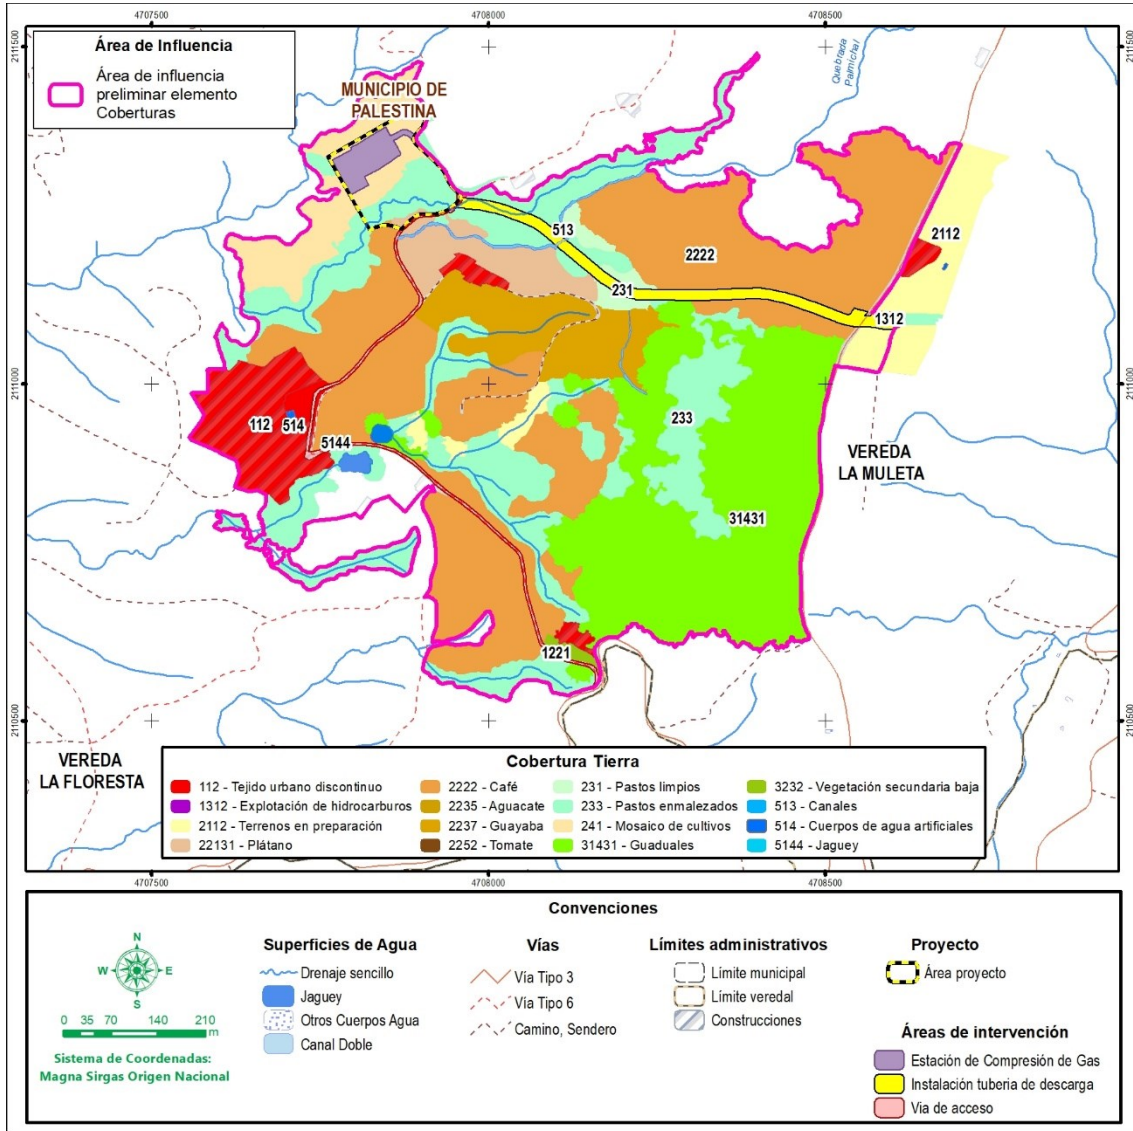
4707500 4708000 4708500

2111500 2111000 2110500

Área de Influencia

Área de influencia preliminar elemento Coberturas

MUNICIPIO DE PALESTINA

Quebrada Palmichal

513

2222

2112

231

1312

233

31431

112

514

5144

1221

VEREDA LA MULETA

VEREDA LA FLORESTA

Cobertura Tierra

| | | | |
|---|---|---|---|
| 112 - Tejido urbano discontinuo | 2222 - Café | 231 - Pastos limpios | 3232 - Vegetación secundaria baja |
| 1312 - Explotación de hidrocarburos | 2235 - Aguacate | 233 - Pastos enmalezados | 513 - Canales |
| 2112 - Terrenos en preparación | 2237 - Guayaba | 241 - Mosaico de cultivos | 514 - Cuerpos de agua artificiales |
| 22131 - Plátano | 2252 - Tomate | 31431 - Guaduales | 5144 - Jaguey |

4707500 4708000 4708500

Convenciones

N W E S

0 35 70 140 210 m

Sistema de Coordenadas: Magna Sirgas Origen Nacional

Superficies de Agua
Drenaje sencillo
Jaguey
Otros Cuerpos Agua
Canal Doble

Vías
Vía Tipo 3
Vía Tipo 6
Camino, Sendero

Límites administrativos
Límite municipal
Límite veredal
Construcciones

Proyecto
Área proyecto

Áreas de intervención
Estación de Compresión de Gas
Instalación tuberia de descarga
Via de acceso